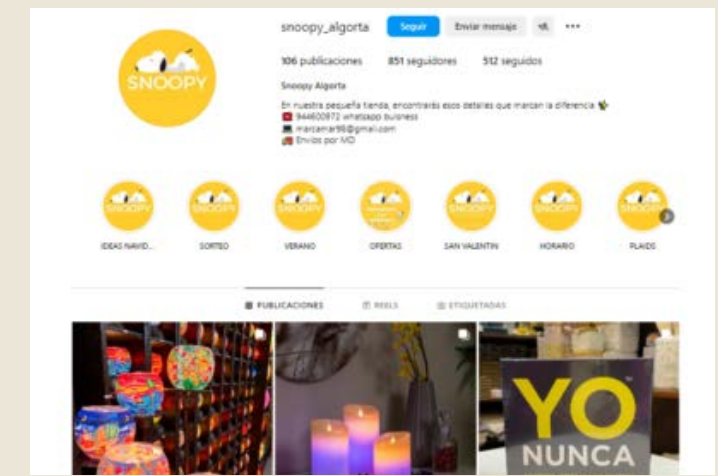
snoopy_algorta Seguir Enviar mensaje ...

106 publicaciones 851 seguidores 512 seguidos

Snoopy Algorta

En nuestra pequeña tienda, encontrarás esos detalles que marcan la diferencia
944600972 whatsapp business
marcamar66@gmail.com
Envíos por MD

SNOOPY

IDEAS NAVID... SORTEO VERANO OFERTAS SAN VALENTIN HORARIO PLAIDS

PUBLICACIONES REELS ETIQUETADAS

YO NUNCA